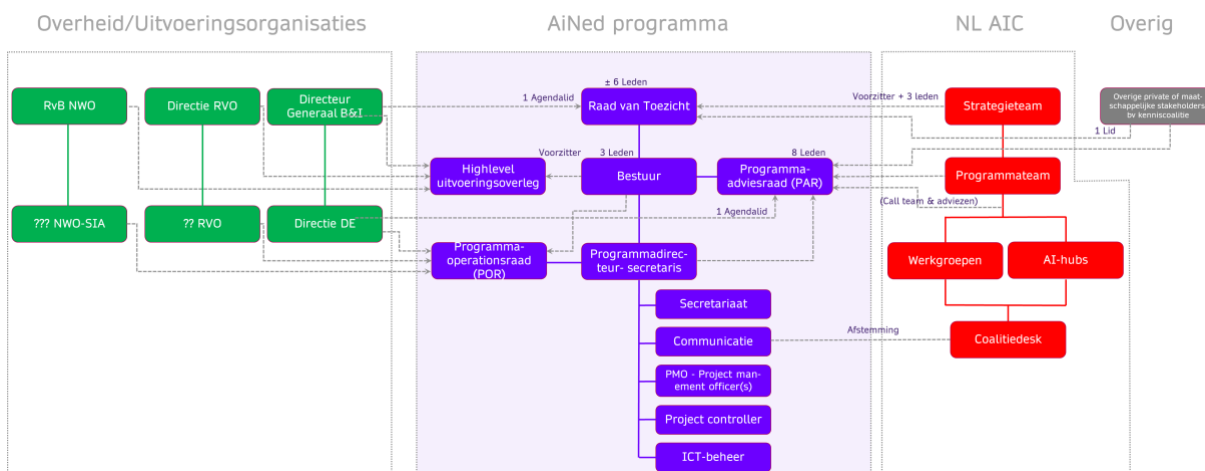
Overheid/Uitvoeringsorganisaties

AiNed programma

NL AIC

Overig

RvB NWO

Directie RVO

Directeur Generaal B&I

??? NWO-SIA

?? RVO

Directie DE

± 6 Leden

1 Agendalid

Raad van Toezicht

Voorzitter + 3 leden

Strategieteam

Overige private of maatschappelijke stakeholders bv kenniscoalitie

1 Lid

Voorzitter

3 Leden

8 Leden

Highlevel uitvoeringsoverleg

Bestuur

Programma-adviesraad (PAR)

Programmateam

(Call team & adviezen)

1 Agendalid

Programma-operationsraad (POR)

Programmadirecteur- secretaris

Werkgroepen

AI-hubs

Secretariaat

Communicatie

Afstemming

Coalitiedesk

PMO - Project manement officer(s)

Project controller

ICT-beheer